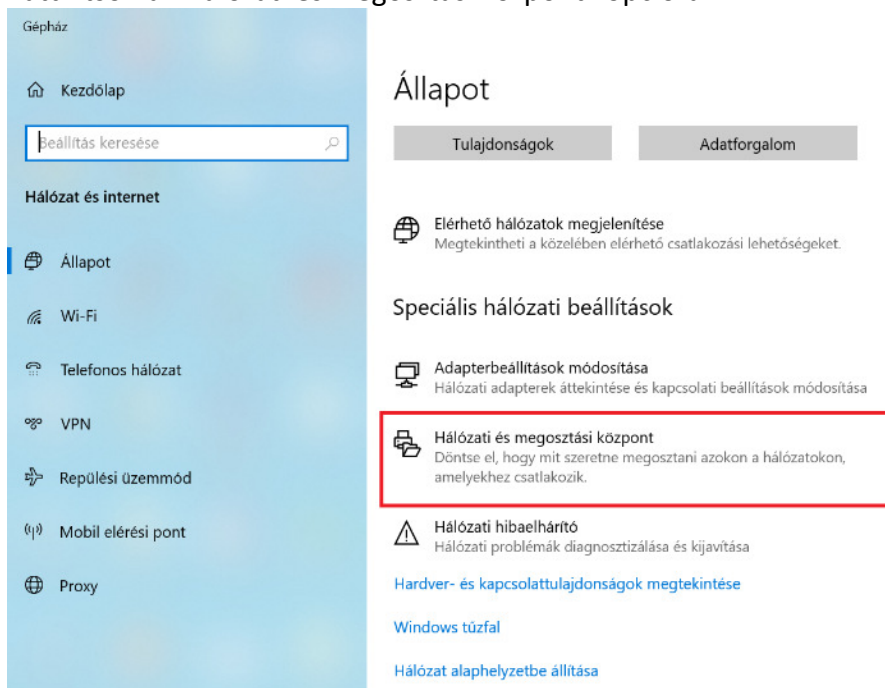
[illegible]

Gépház

Kezdőlap

Beállítás keresése

Hálózat és internet

Állapot

Wi-Fi

Telefonos hálózat

VPN

Repülési üzemmód

Mobil elérési pont

Proxy

Állapot

Tulajdonságok

Adatforgalom

Elérhető hálózatok megjelenítése
Megtekintheti a közelében elérhető csatlakozási lehetőségeket.

Speciális hálózati beállítások

Adapterbeállítások módosítása
Hálózati adapterek áttekintése és kapcsolati beállítások módosítása

Hálózati és megosztási központ
Döntse el, hogy mit szeretne megosztani azokon a hálózatokon, amelyekhez csatlakozik.

Hálózati hibaelhárító
Hálózati problémák diagnosztizálása és kijavítása

Hardver- és kapcsolattulajdonságok megtekintése

Windows tűzfal

Hálózat alaphelyzetbe állítása